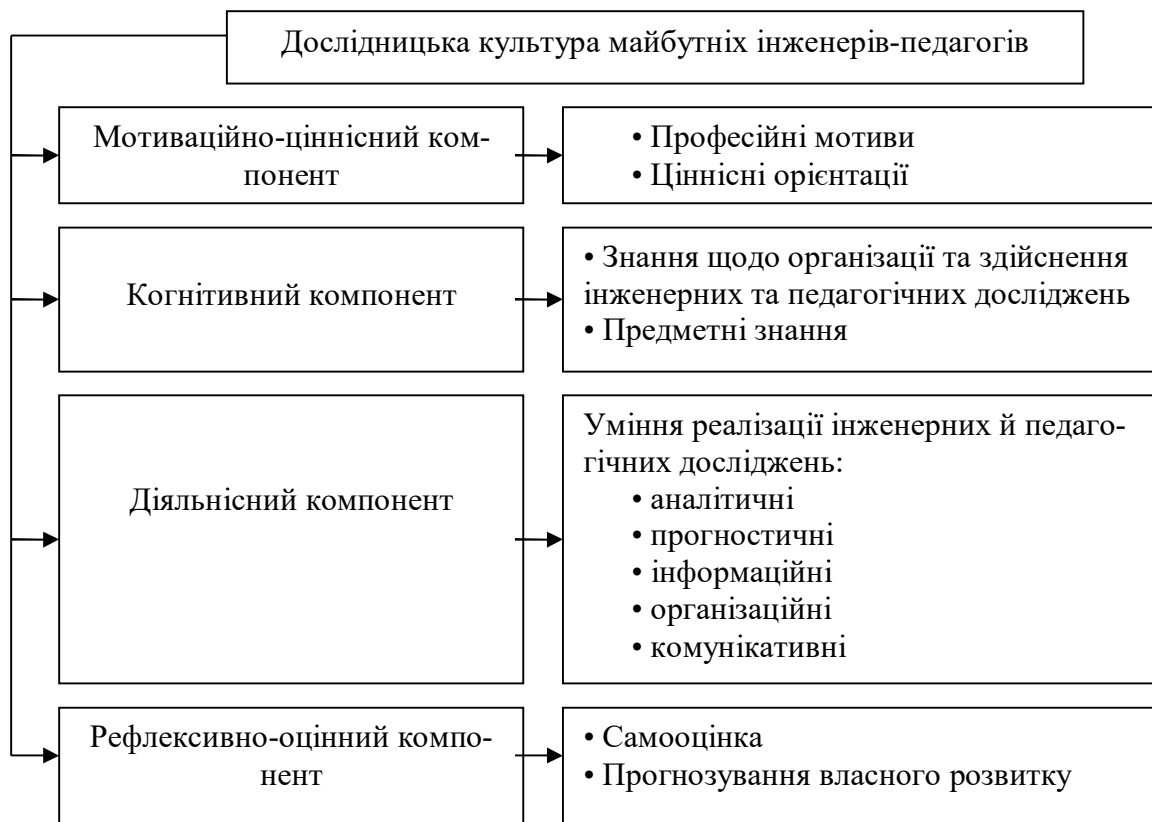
Дослідницька культура майбутніх інженерів-педагогів

Мотиваційно-ціннісний компонент

• Професійні мотиви
• Ціннісні орієнтації

Когнітивний компонент

• Знання щодо організації та здійснення інженерних та педагогічних досліджень
• Предметні знання

Діяльнісний компонент

Уміння реалізації інженерних й педагогічних досліджень:
• аналітичні
• прогностичні
• інформаційні
• організаційні
• комунікативні

Рефлексивно-оцінний компонент

• Самооцінка
• Прогнозування власного розвитку